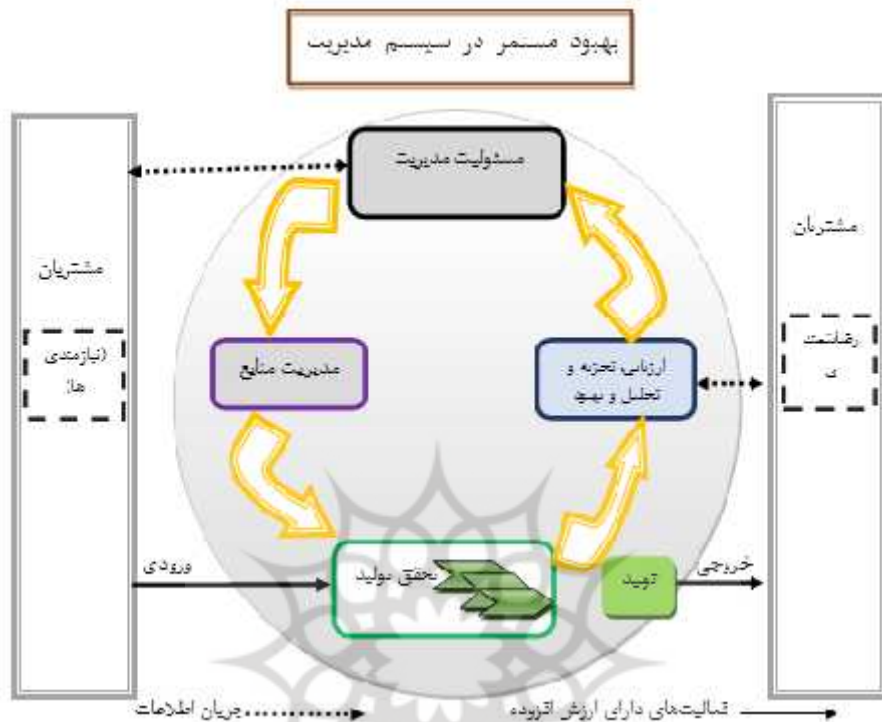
بهبود مستمر در سیستم مدیریت

مسئولیت مدیریت

مشتریان

(نیازمندی ها)

مدیریت منابع

ارزیابی، تجزیه و تحلیل و بهبود

مشتریان

رضایتمند ی

ورودی

تحقق تولید

تولید

خروجی

جریان اطلاعات

فعالیت‌های دارای ارزش افزوده